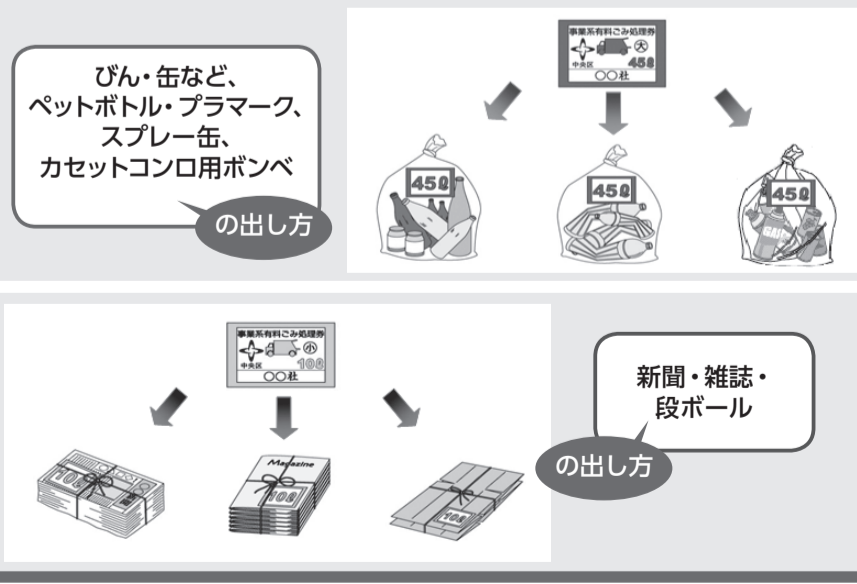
びん・缶など、
ペットボトル・プラマーク、
スプレー缶、
カセットコンロ用ボンベ
の出し方

事業系有料ごみ処理券
大
中央区
45ℓ
○○社

45ℓ
45ℓ
45ℓ

事業系有料ごみ処理券
小
中央区
10ℓ
○○社

新聞・雑誌・
段ボール
の出し方

10ℓ
Magazine
10ℓ
10ℓ